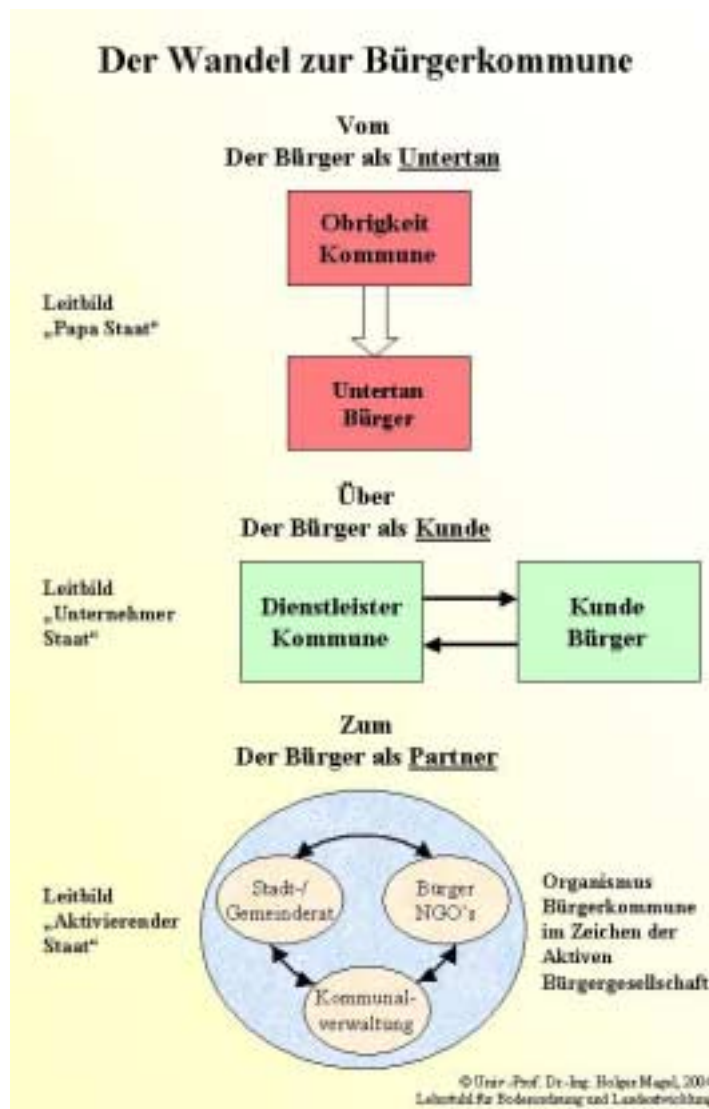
Der Wandel zur Bürgerkommune

Vom
Der Bürger als Untertan

Obrigkeit
Kommune

Leitbild
„Papa Staat“

Untertan
Bürger

Über
Der Bürger als Kunde

Leitbild
„Unternehmer Staat“

Dienstleister
Kommune

Kunde
Bürger

Zum
Der Bürger als Partner

Leitbild
„Aktivierender Staat“

Stadt-/
Gemeinderat

Bürger
NGO's

Kommunal-
verwaltung

Organismus
Bürgerkommune
im Zeichen der
Aktiven
Bürgergesellschaft

© Univ.-Prof. Dr.-Ing. Holger Magel, 200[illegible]
Lehrstuhl für Bodenordnung und Landentwicklung